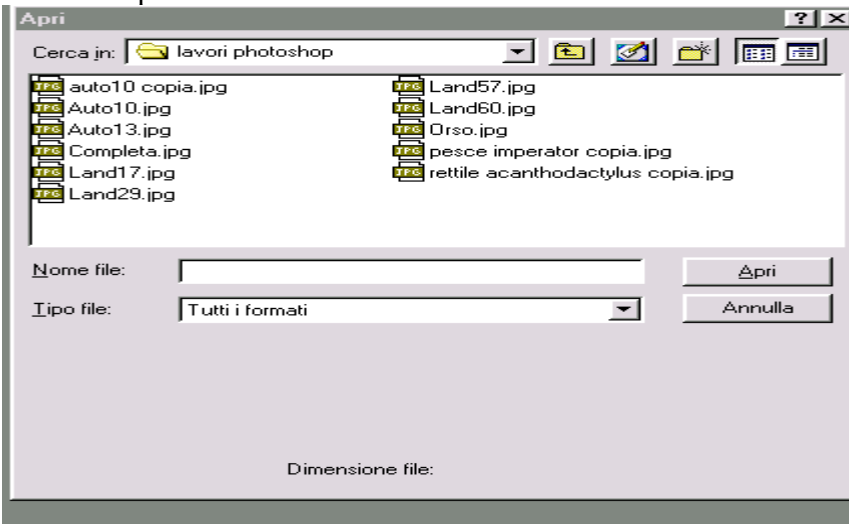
Apri

? X

Cerca in: lavori photoshop

auto10 copia.jpg
Auto10.jpg
Auto13.jpg
Completa.jpg
Land17.jpg
Land29.jpg

Land57.jpg
Land60.jpg
Orso.jpg
pesce imperator copia.jpg
rettile acanthodactylus copia.jpg

Nome file:

Apri

Tipo file: Tutti i formati

Annulla

Dimensione file: